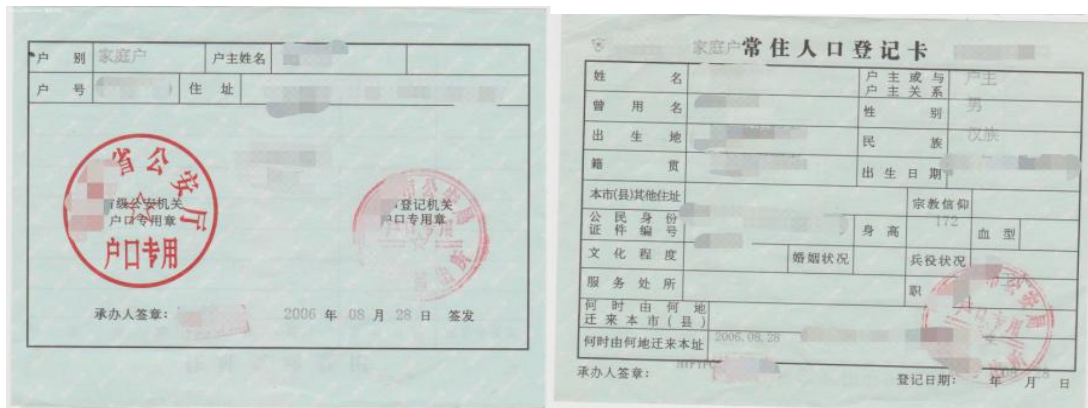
| 户 别 | 家庭户 | 户主姓名 | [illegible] |
|---|---|---|---|
| 户 号 | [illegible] | 住 址 | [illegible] |

省公安厅
户口专用

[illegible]级公安机关
户口专用章

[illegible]登记机关
户口专用章

承办人签章： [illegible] 2006 年 08 月 28 日 签发

家庭户 常住人口登记卡

| 姓 名 | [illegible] | 户主或与户主关系 | 户主 |
|---|---|---|---|
| 曾 用 名 | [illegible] | 性 别 | 男 |
| 出 生 地 | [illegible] | 民 族 | 汉族 |
| 籍 贯 | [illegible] | 出 生 日 期 | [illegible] |
| 本市(县)其他住址 | | 宗教信仰 | |
| 公民身份证件编号 | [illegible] | 身 高 | 172 | 血 型 | |
| 文 化 程 度 | | 婚姻状况 | | 兵役状况 | |
| 服 务 处 所 | | | | 职 | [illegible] |
| 何时由何地迁来本市（县） | | | | | |
| 何时由何地迁来本址 | 2006. 08. 28 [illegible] | | | | |

承办人签章： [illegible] 登记日期： 年 月 日